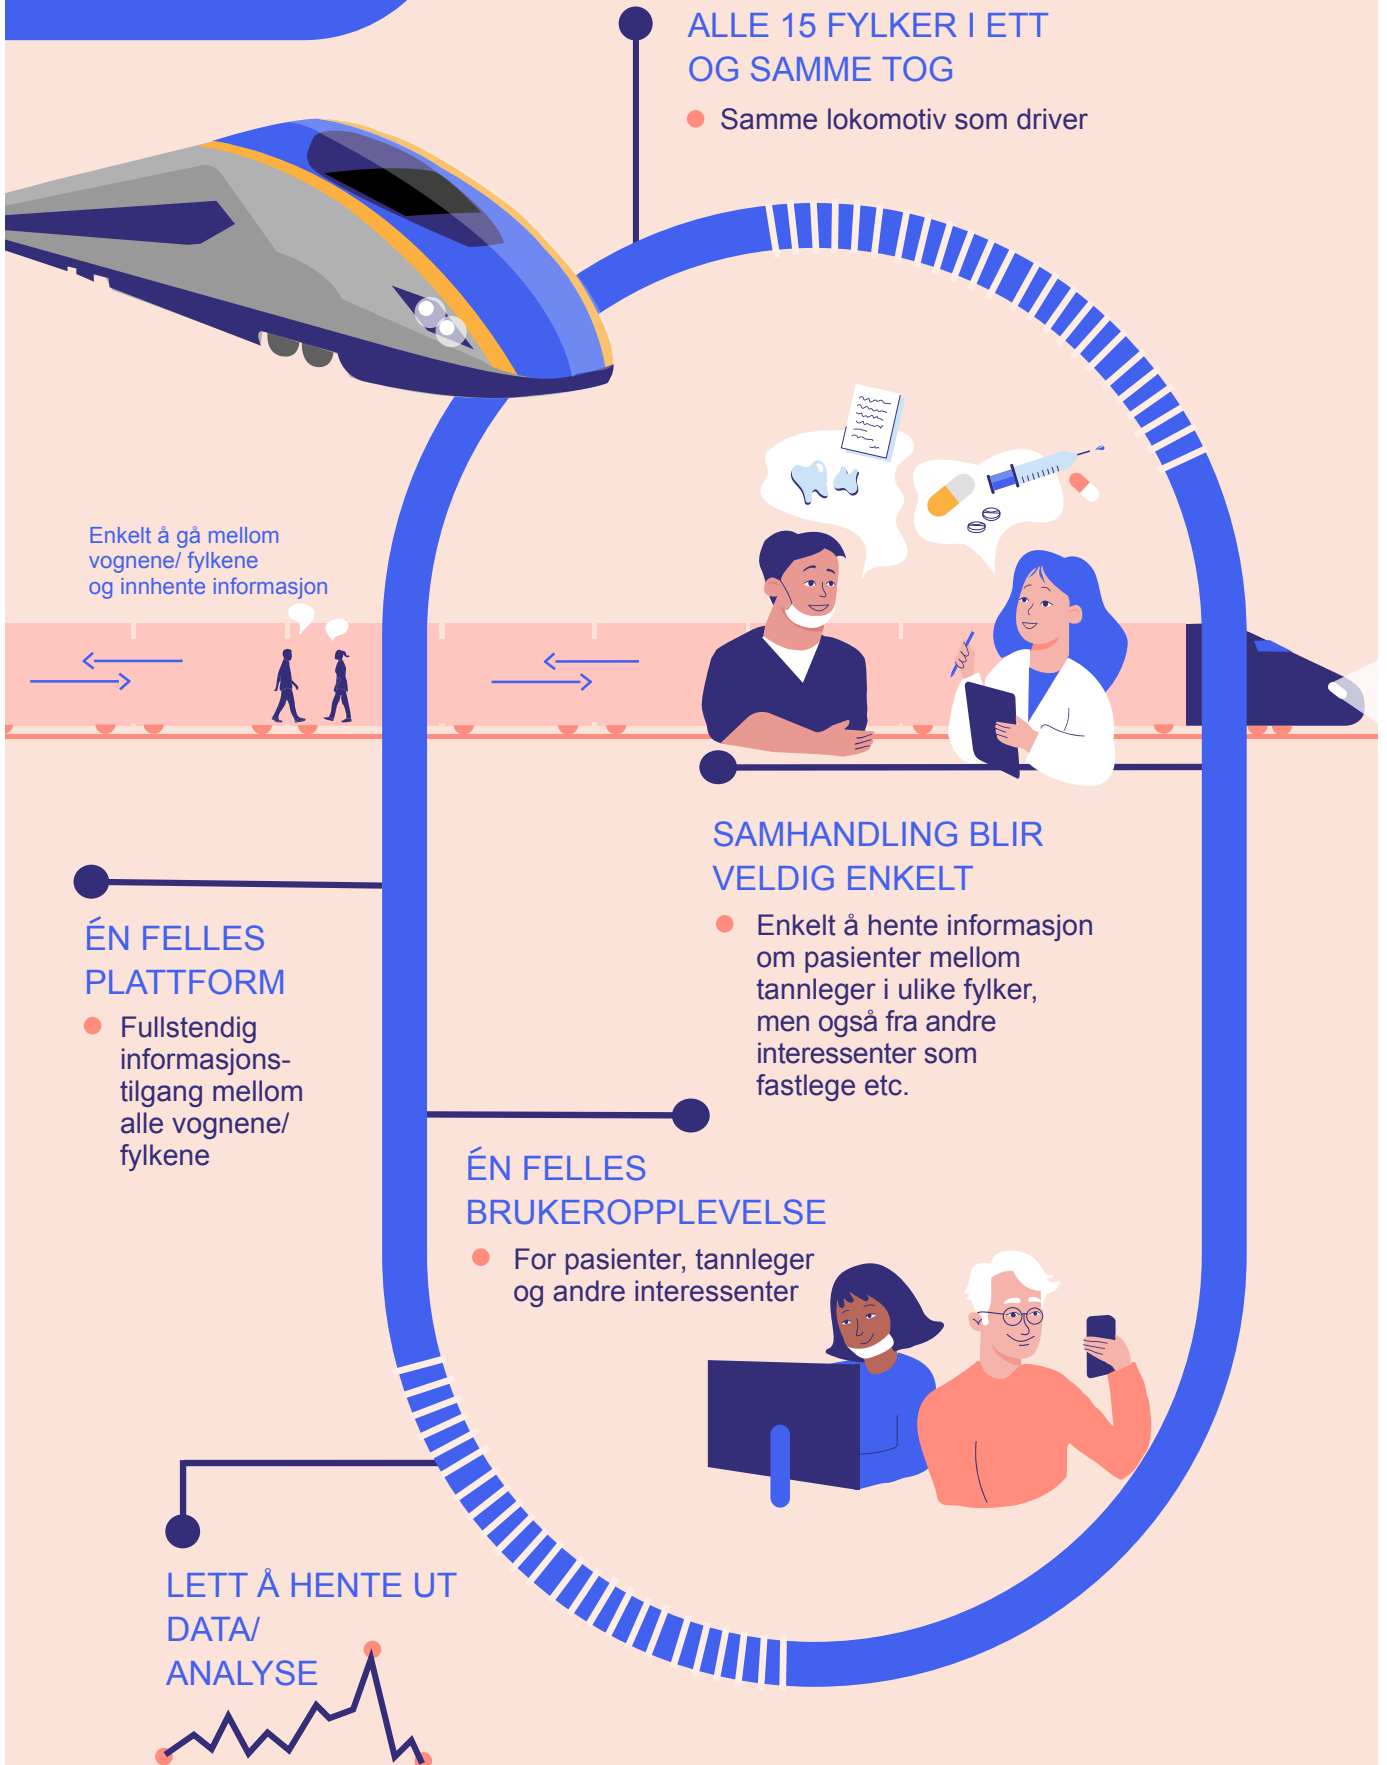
ALLE 15 FYLKER I ETT OG SAMME TOG

Samme lokomotiv som driver

Enkelt å gå mellom vognene/ fylkene og innhente informasjon

SAMHANDLING BLIR VELDIG ENKELT

Enkelt å hente informasjon om pasienter mellom tannleger i ulike fylker, men også fra andre interessenter som fastlege etc.

ÉN FELLES PLATTFORM

Fullstendig informasjonstilgang mellom alle vognene/ fylkene

ÉN FELLES BRUKEROPPLEVELSE

For pasienter, tannleger og andre interessenter

LETT Å HENTE UT DATA/ ANALYSE